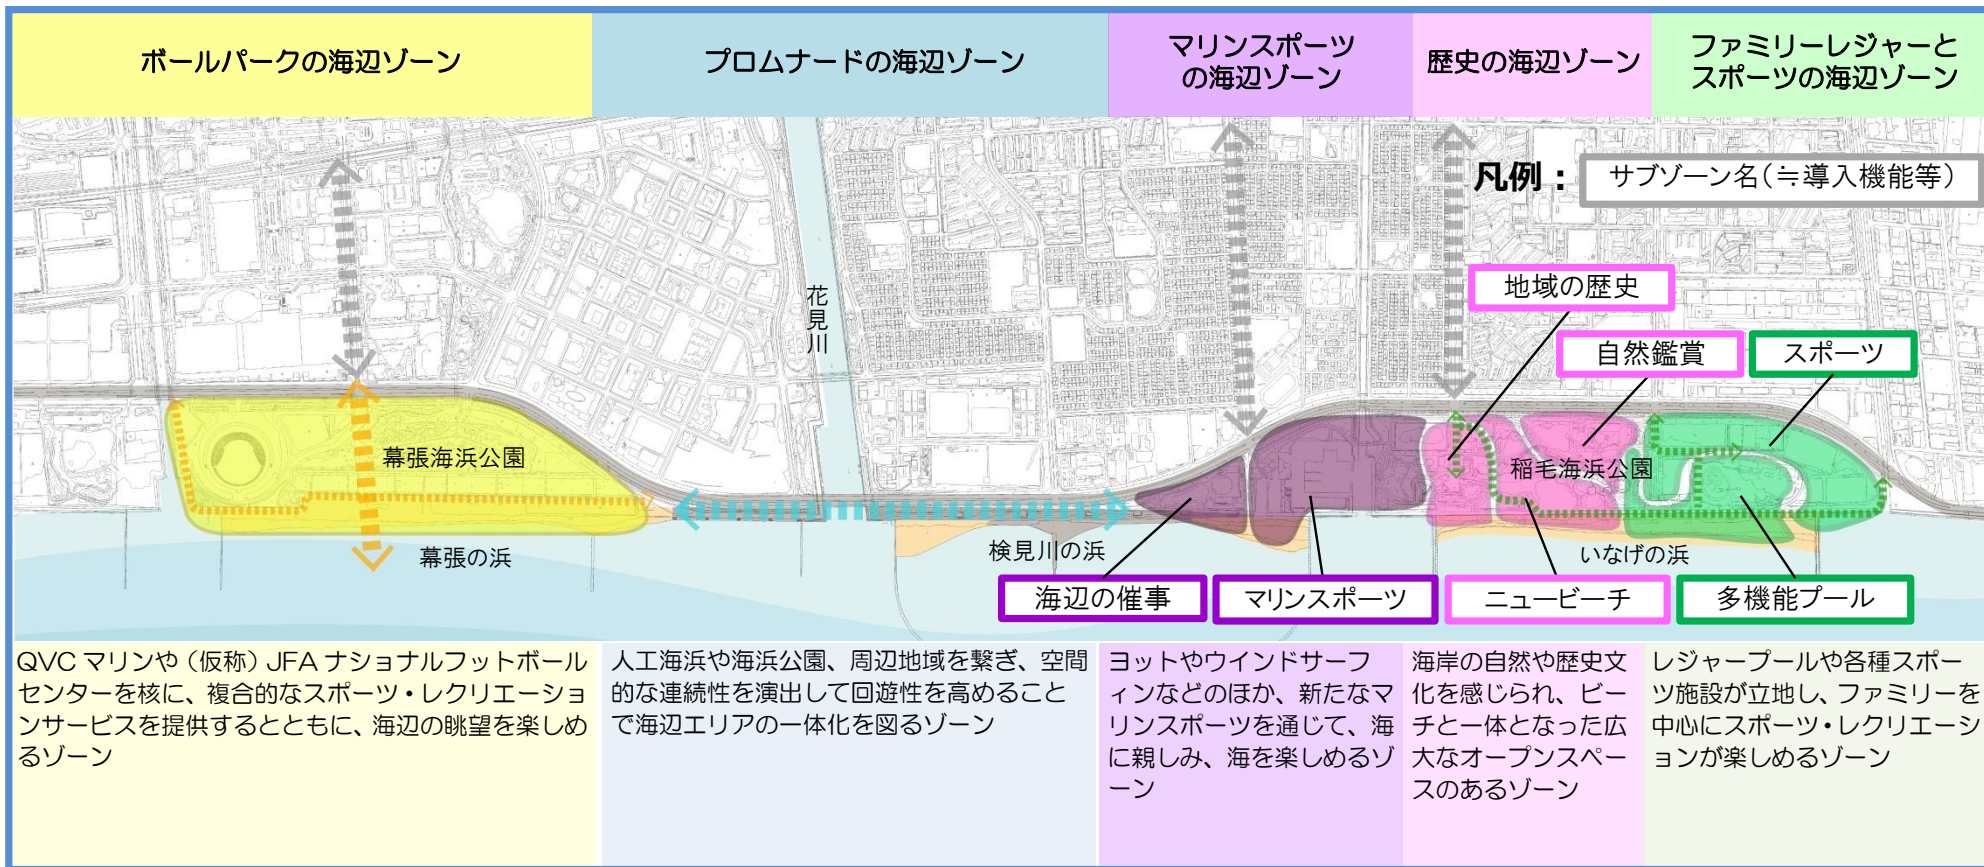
ボールパークの海辺ゾーン

プロムナードの海辺ゾーン

マリンスポーツの海辺ゾーン

歴史の海辺ゾーン

ファミリーレジャーとスポーツの海辺ゾーン

凡例：サブゾーン名（≒導入機能等）

花見川

地域の歴史

自然鑑賞

スポーツ

幕張海浜公園

稲毛海浜公園

幕張の浜

検見川の浜

いなげの浜

海辺の催事

マリンスポーツ

ニュービーチ

多機能プール

QVC マリンや（仮称）JFA ナショナルフットボールセンターを核に、複合的なスポーツ・レクリエーションサービスを提供するとともに、海辺の眺望を楽しめるゾーン

人工海浜や海浜公園、周辺地域を繋ぎ、空間的な連続性を演出して回遊性を高めることで海辺エリアの一体化を図るゾーン

ヨットやウインドサーフィンなどのほか、新たなマリンスポーツを通じて、海に親しみ、海を楽しめるゾーン

海岸の自然や歴史文化を感じられ、ビーチと一体となった広大なオープンスペースのあるゾーン

レジャープールや各種スポーツ施設が立地し、ファミリーを中心にスポーツ・レクリエーションが楽しめるゾーン